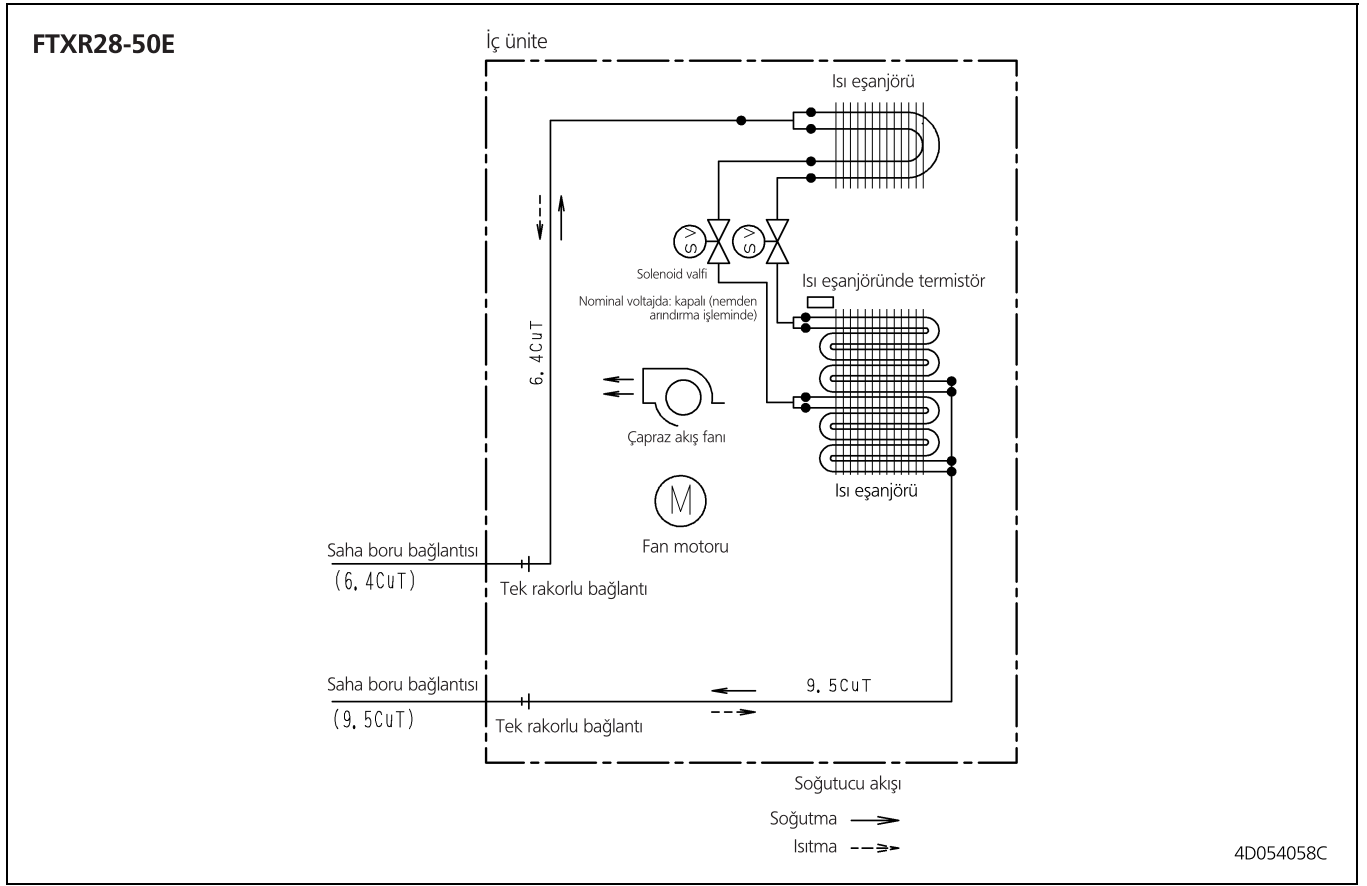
FTXR28-50E

İç ünite

Isı eşanjörü

SV

SV

Solenoid valfi

Nominal voltajda: kapalı (nemden arındırma işleminde)

Isı eşanjöründe termistör

6.4CuT

Çapraz akış fanı

Isı eşanjörü

M

Fan motoru

Saha boru bağlantısı
(6.4CuT)

Tek rakorlu bağlantı

Saha boru bağlantısı
(9.5CuT)

Tek rakorlu bağlantı

9.5CuT

Soğutucu akışı

Soğutma

Isıtma

4D054058C